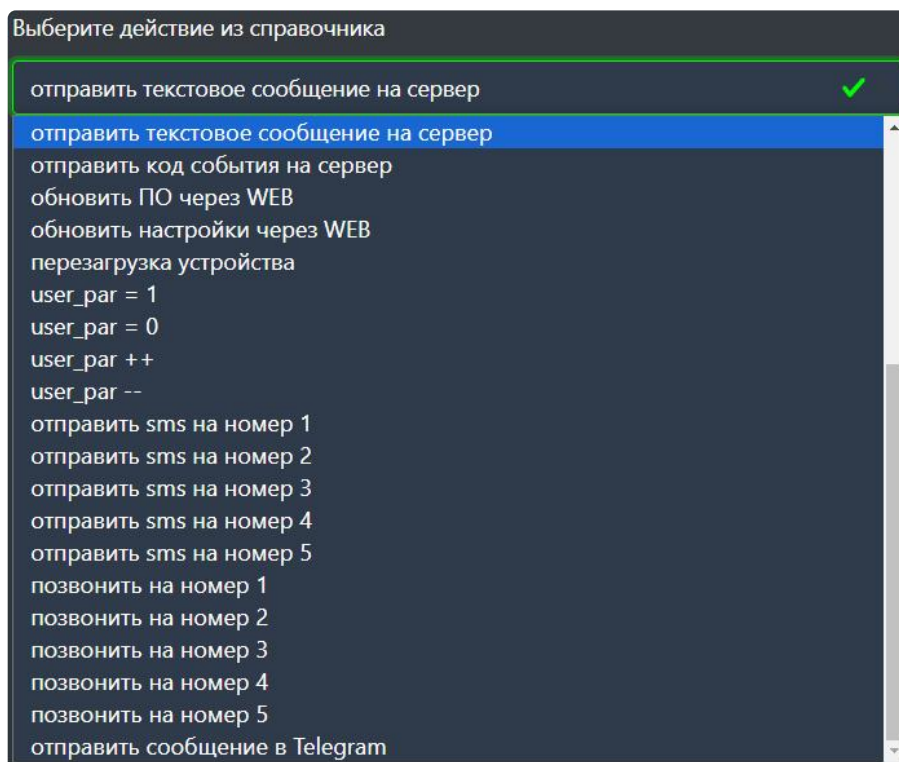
Выберите действие из справочника

отправить текстовое сообщение на сервер

отправить текстовое сообщение на сервер
отправить код события на сервер
обновить ПО через WEB
обновить настройки через WEB
перезагрузка устройства
user_par = 1
user_par = 0
user_par ++
user_par --
отправить sms на номер 1
отправить sms на номер 2
отправить sms на номер 3
отправить sms на номер 4
отправить sms на номер 5
позвонить на номер 1
позвонить на номер 2
позвонить на номер 3
позвонить на номер 4
позвонить на номер 5
отправить сообщение в Telegram